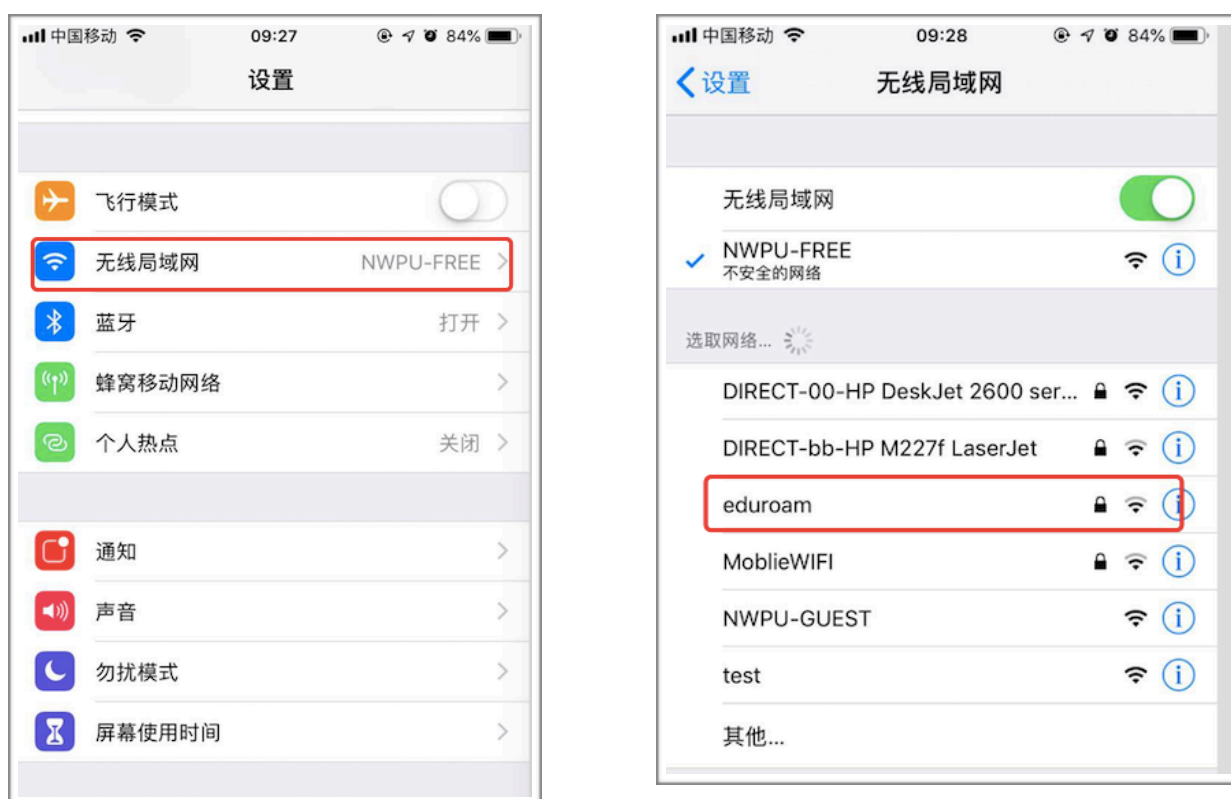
中国移动 09:27 84%

设置

飞行模式

无线局域网 NWPU-FREE

蓝牙 打开

蜂窝移动网络

个人热点 关闭

通知

声音

勿扰模式

屏幕使用时间

中国移动 09:28 84%

设置 无线局域网

无线局域网

NWPU-FREE
不安全的网络

选取网络...

DIRECT-00-HP DeskJet 2600 ser...

DIRECT-bb-HP M227f LaserJet

eduroam

MoblieWIFI

NWPU-GUEST

test

其他...